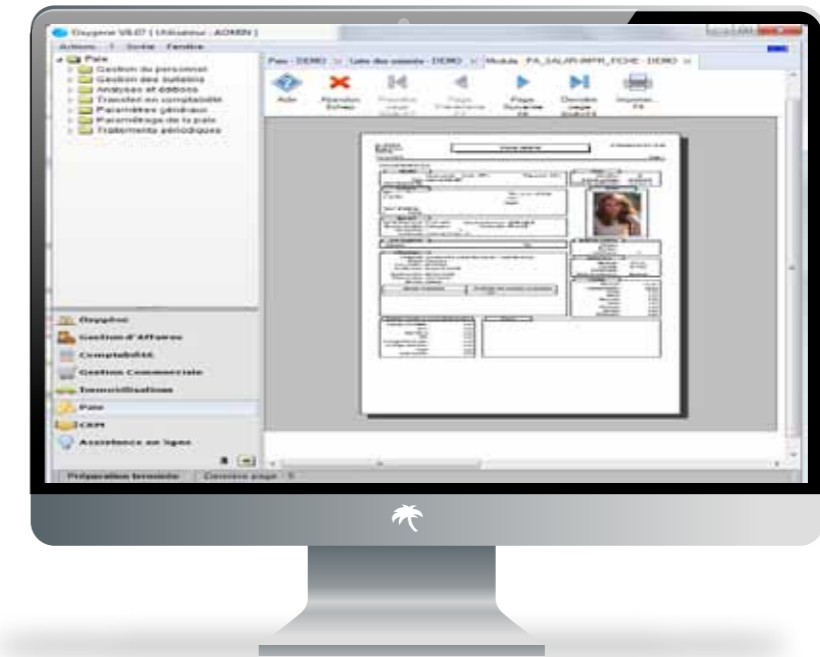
Oxygene V8.07 [ Utilisateur : ADMIN ]

Actions ? Sortie Fenêtre

Paie
Gestion du personnel
Gestion des bulletins
Analyses et éditions
Transfert en comptabilité
Paramètres généraux
Paramétrage de la paie
Traitements périodiques

Paie - DEMO | Liste des salariés - DEMO | Module FA_SALARI-IMPR_FICHE - DEMO

Aide
Abandon Echap
Première page
Page Précédente
Page Suivante
Dernière page
Imprimer F8

Oxygène
Gestion d'Affaires
Comptabilité
Gestion Commerciale
Immobilisations
Paie
CRM
Assistance en ligne

Préparation terminée | Dernière page : 1